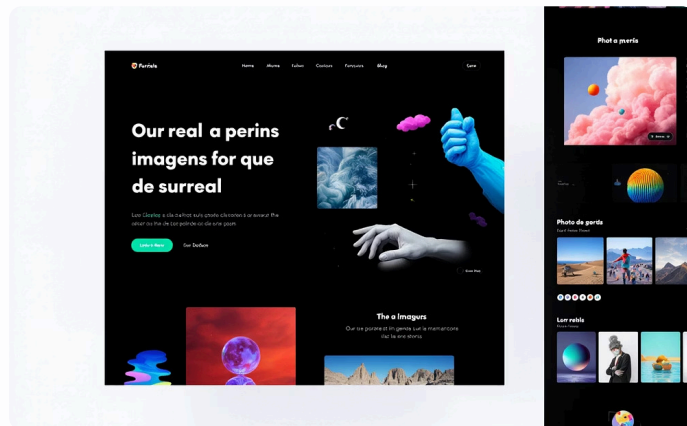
Furriste

Home Albums Gallery Contact Favourites Blog

Store

Our real a perins imagens for que de surreal

Lore Clodes a cla defrot suis shote clisoners arewand the ataar no the de cor poinde or de sne parn

Lorie n Nere

Our Dodson

The a lmagurs

Our ne poradest in genda cue la mamaricone itac le ere storie

Phot a meris

Photo de gerds

Lorr reisls